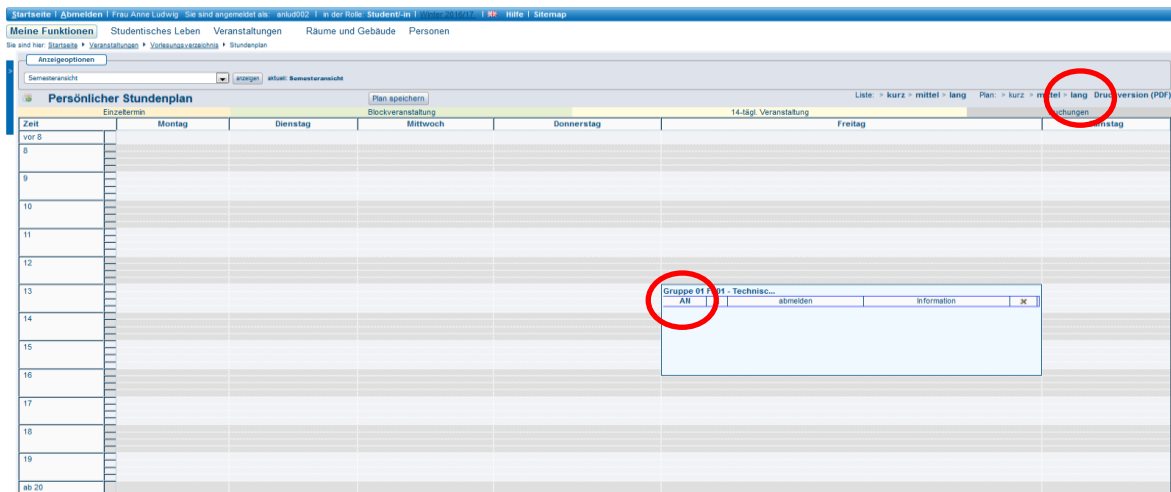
Startseite | Abmelden | Frau Anne Ludwig Sie sind angemeldet als: anlud002 | in der Rolle: Student/-in | Winter 2016/17 | Hilfe | Sitemap

Meine Funktionen Studentisches Leben Veranstaltungen Räume und Gebäude Personen

Sie sind hier: Startseite ▸ Veranstaltungen ▸ Vorlesungsverzeichnis ▸ Stundenplan

Anzeigeoptionen

Semesteransicht anzeigen aktuell: Semesteransicht

Persönlicher Stundenplan

Plan speichern

Liste: > kurz > mittel > lang Plan: > kurz > mittel > lang Druckversion (PDF)

Einzeltermin Blockveranstaltung 14-tägl. Veranstaltung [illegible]buchungen

| Zeit | | Montag | Dienstag | Mittwoch | Donnerstag | Freitag | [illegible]nstag |
|---|---|---|---|---|---|---|---|
| vor 8 | | | | | | | |
| 8 | | | | | | | |
| 9 | | | | | | | |
| 10 | | | | | | | |
| 11 | | | | | | | |
| 12 | | | | | | | |
| 13 | | | | | | | |
| 14 | | | | | | | |
| 15 | | | | | | | |
| 16 | | | | | | | |
| 17 | | | | | | | |
| 18 | | | | | | | |
| 19 | | | | | | | |
| ab 20 | | | | | | | |

Gruppe 01 F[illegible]01 - Technisc...

| AN | | abmelden | Information | ✕ |
|---|---|---|---|---|